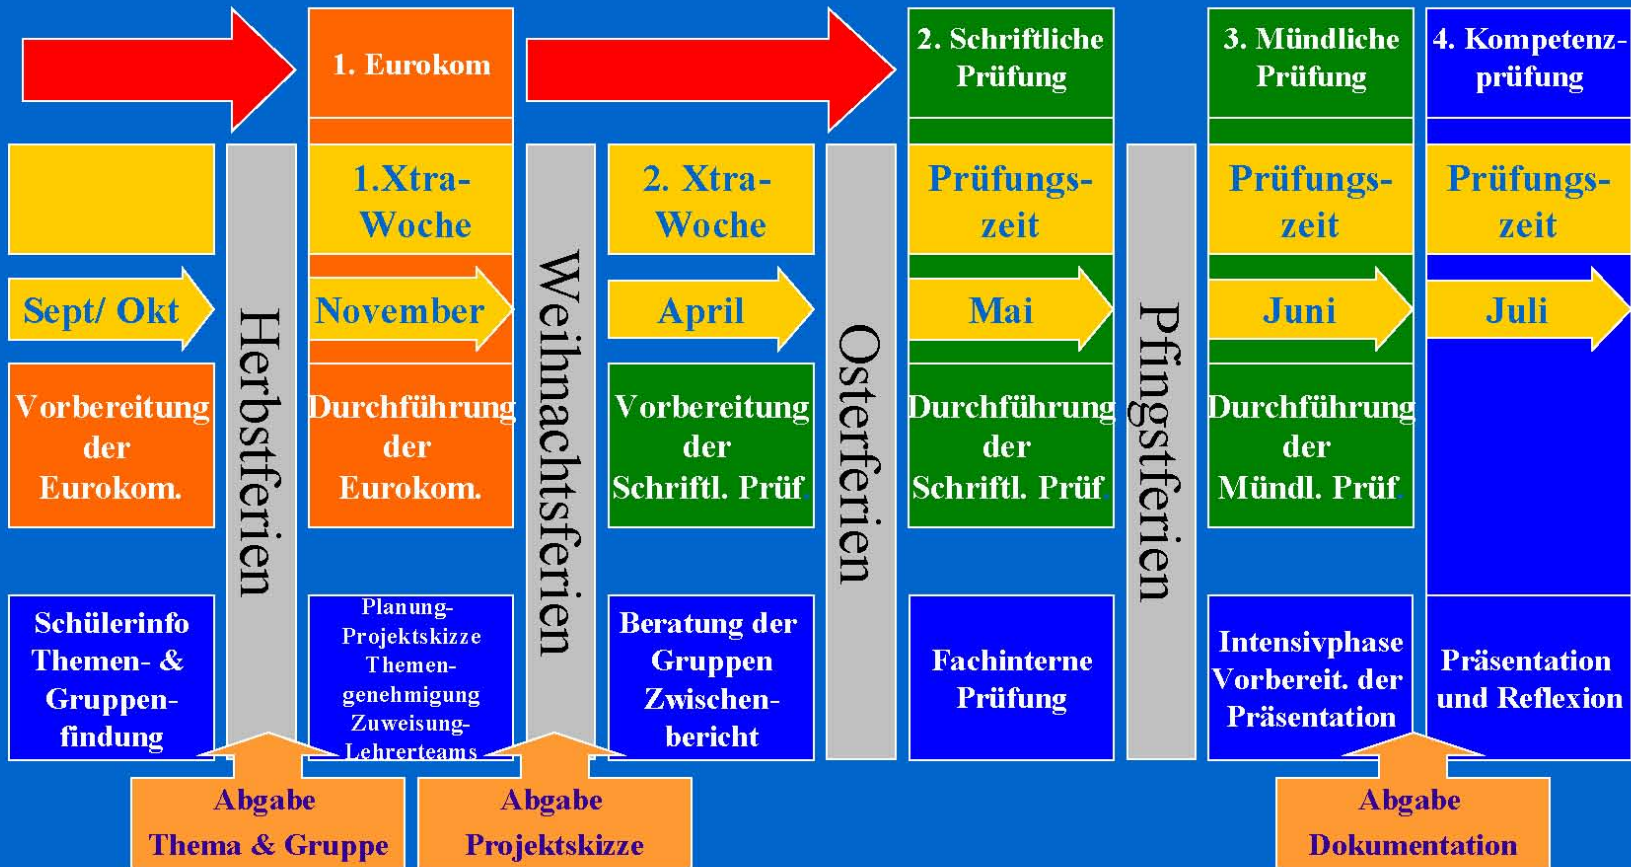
1. Eurokom

2. Schriftliche Prüfung

3. Mündliche Prüfung

4. Kompetenzprüfung

1.Xtra-Woche

2. Xtra-Woche

Prüfungszeit

Prüfungszeit

Prüfungszeit

Sept/ Okt

Herbstferien

November

Weihnachtsferien

April

Osterferien

Mai

Pfingstferien

Juni

Juli

Vorbereitung der Eurokom.

Durchführung der Eurokom.

Vorbereitung der Schriftl. Prüf.

Durchführung der Schriftl. Prüf.

Durchführung der Mündl. Prüf.

Schülerinfo Themen- & Gruppenfindung

Planung-Projektskizze Themengenehmigung Zuweisung-Lehrerteams

Beratung der Gruppen Zwischenbericht

Fachinterne Prüfung

Intensivphase Vorbereit. der Präsentation

Präsentation und Reflexion

Abgabe Thema & Gruppe

Abgabe Projektskizze

Abgabe Dokumentation